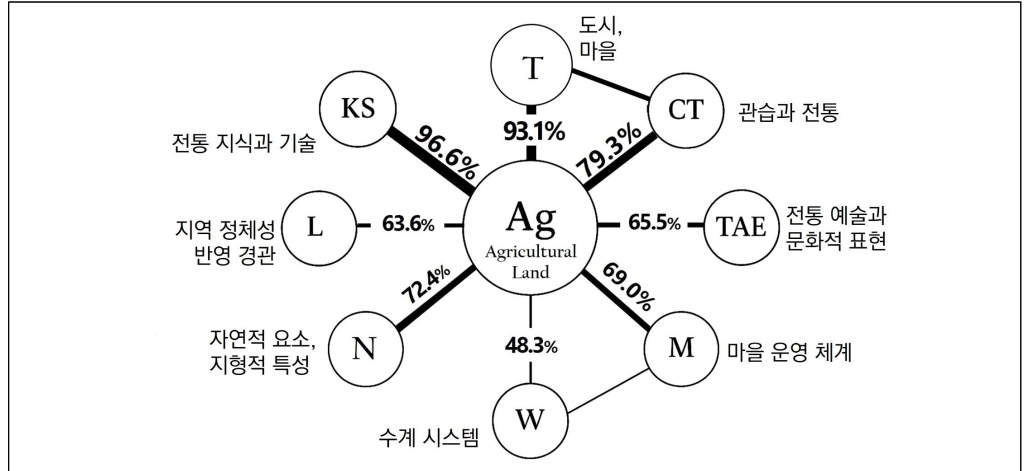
도시, 마을

T

93.1%

KS

96.6%

전통 지식과 기술

CT

관습과 전통

79.3%

지역 정체성 반영 경관

L

63.6%

Ag

Agricultural Land

65.5%

TAE

전통 예술과 문화적 표현

72.4%

69.0%

자연적 요소, 지형적 특성

N

48.3%

M

마을 운영 체계

W

수계 시스템